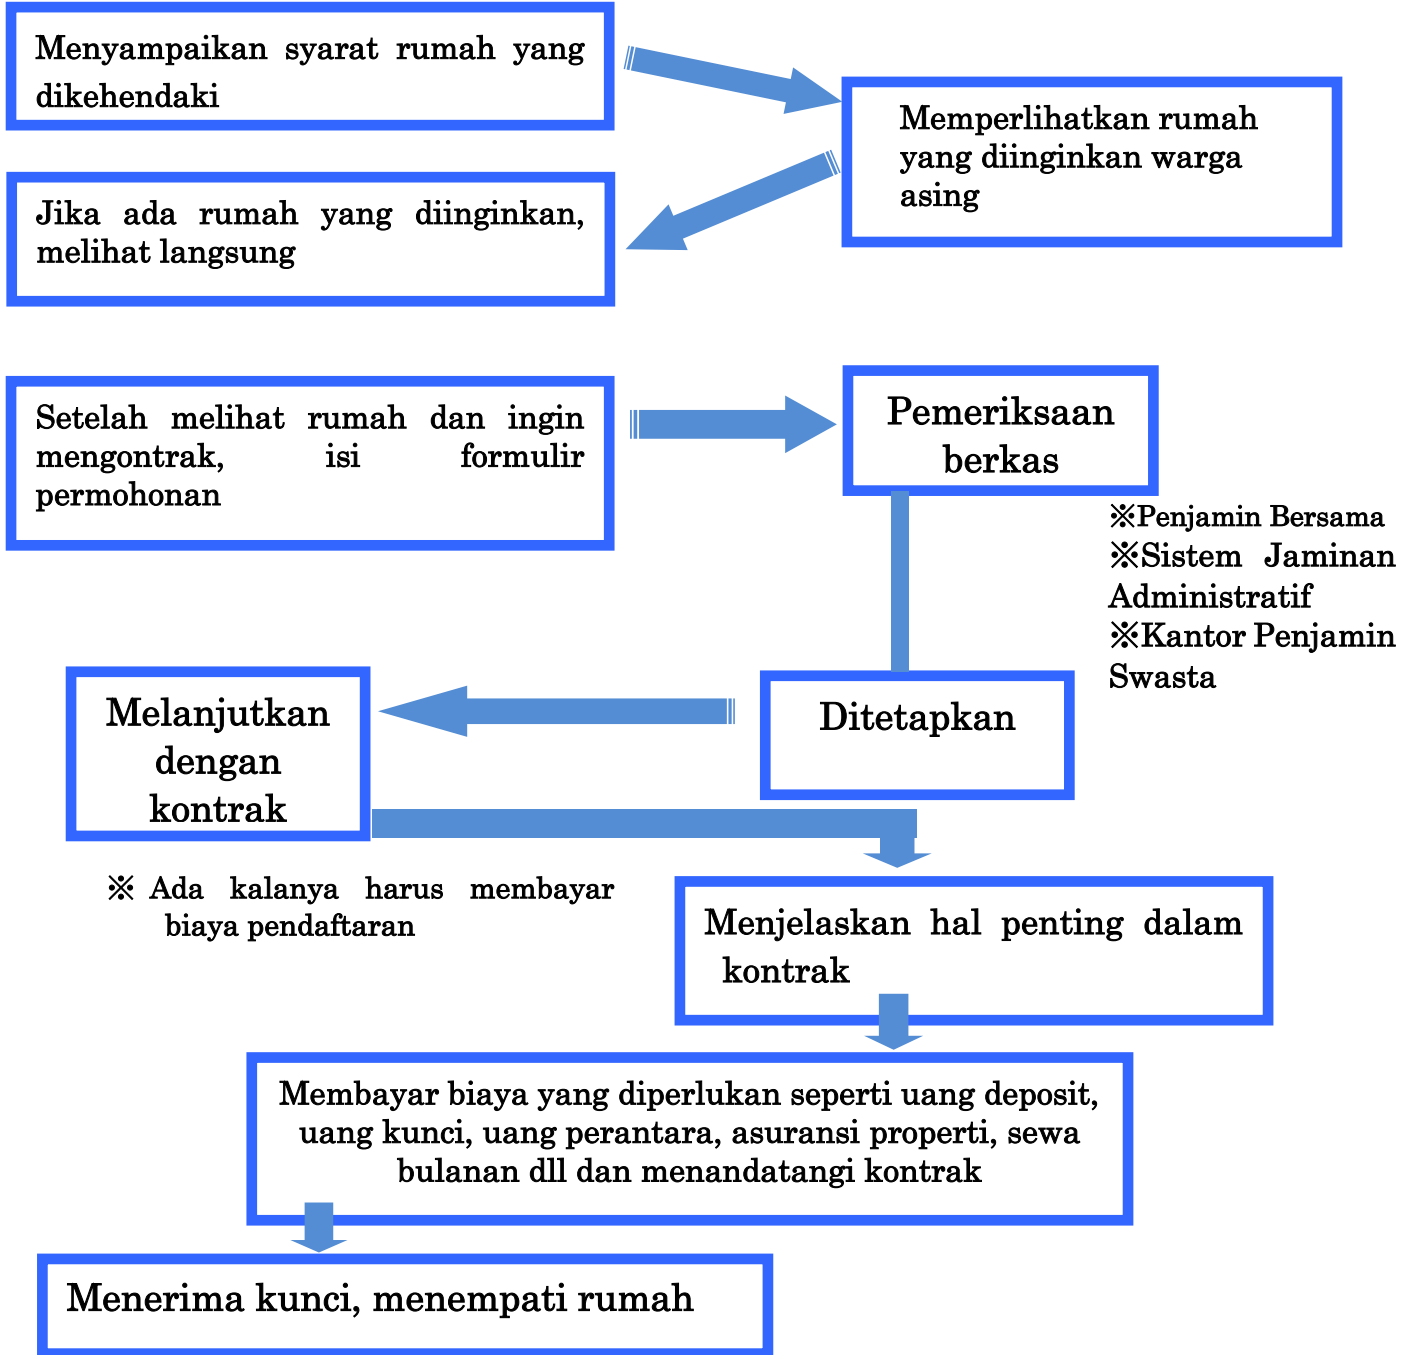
Menyampaikan syarat rumah yang dikehendaki

Memperlihatkan rumah yang diinginkan warga asing

Jika ada rumah yang diinginkan, melihat langsung

Setelah melihat rumah dan ingin mengontrak, isi formulir permohonan

Pemeriksaan berkas

※Penjamin Bersama
※Sistem Jaminan Administratif
※Kantor Penjamin Swasta

Melanjutkan dengan kontrak

Ditetapkan

※ Ada kalanya harus membayar biaya pendaftaran

Menjelaskan hal penting dalam kontrak

Membayar biaya yang diperlukan seperti uang deposit, uang kunci, uang perantara, asuransi properti, sewa bulanan dll dan menandatangi kontrak

Menerima kunci, menempati rumah